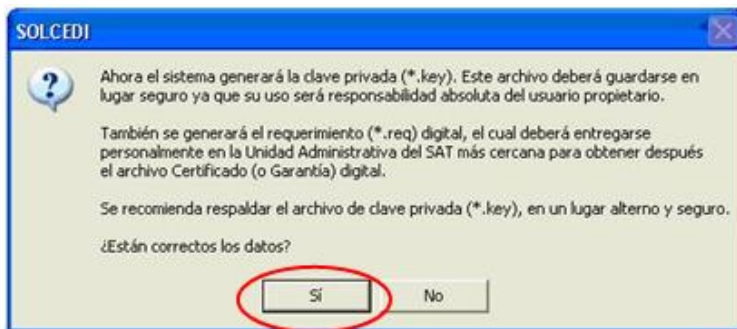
SOLCEDI

Ahora el sistema generará la clave privada (*.key). Este archivo deberá guardarse en lugar seguro ya que su uso será responsabilidad absoluta del usuario propietario.

También se generará el requerimiento (*.req) digital, el cual deberá entregarse personalmente en la Unidad Administrativa del SAT más cercana para obtener después el archivo Certificado (o Garantía) digital.

Se recomienda respaldar el archivo de clave privada (*.key), en un lugar alterno y seguro.

¿Están correctos los datos?

Sí

No